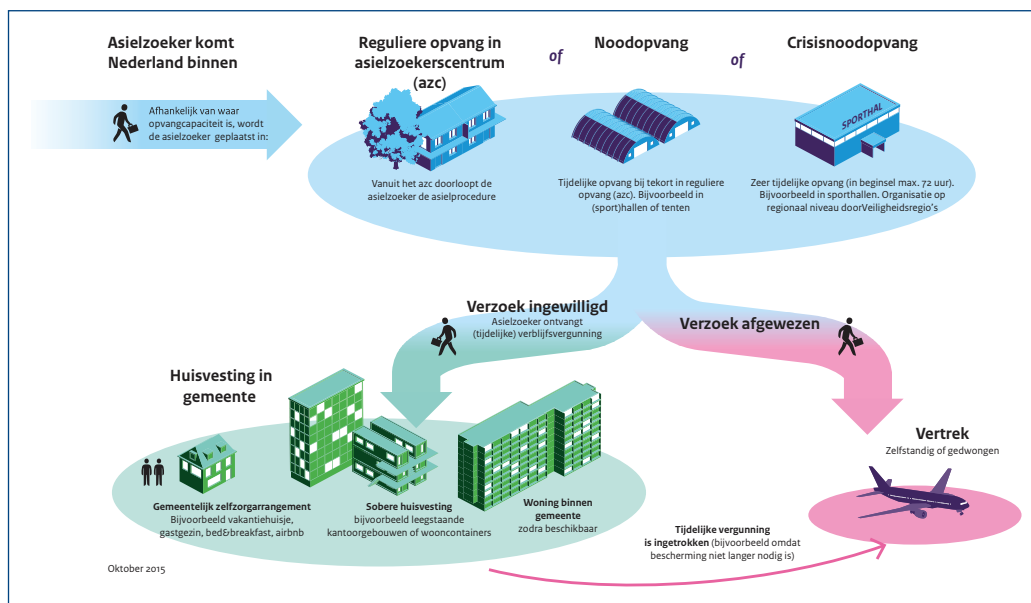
Asielzoeker komt Nederland binnen

Afhankelijk van waar opvangcapaciteit is, wordt de asielzoeker geplaatst in:

Reguliere opvang in asielzoekerscentrum (azc)

Vanuit het azc doorloopt de asielzoeker de asielprocedure

of

Noodopvang

Tijdelijke opvang bij tekort in reguliere opvang (azc). Bijvoorbeeld in (sport)hallen of tenten

of

Crisisnoodopvang

SPORTHAL

Zeer tijdelijke opvang (in beginsel max. 72 uur). Bijvoorbeeld in sporthallen. Organisatie op regionaal niveau doorVeiligheidsregio's

Verzoek ingewilligd

Asielzoeker ontvangt (tijdelijke) verblijfsvergunning

Verzoek afgewezen

Huisvesting in gemeente

Gemeentelijk zelfzorgarrangement
Bijvoorbeeld vakantiehuisje, gastgezin, bed&breakfast, airbnb

Sobere huisvesting
bijvoorbeeld leegstaande kantoorgebouwen of wooncontainers

Woning binnen gemeente
zodra beschikbaar

Vertrek
Zelfstandig of gedwongen

Tijdelijke vergunning is ingetrokken (bijvoorbeeld omdat bescherming niet langer nodig is)

Oktober 2015